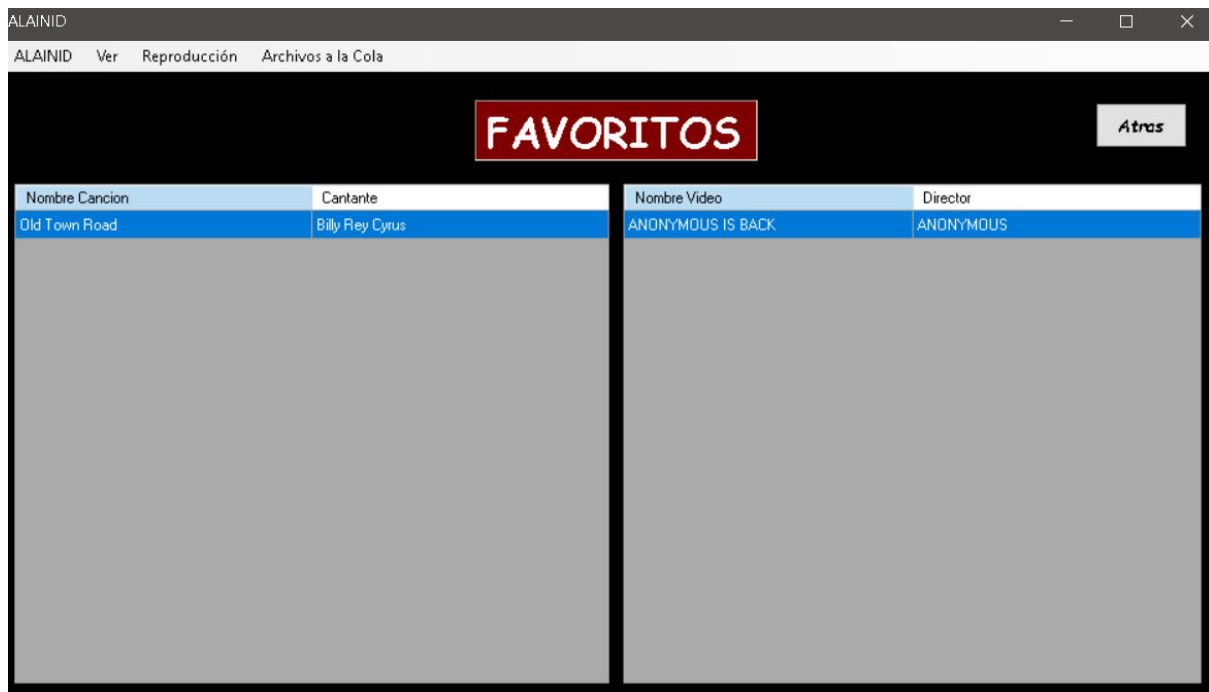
ALAINID

ALAINID Ver Reproducción Archivos a la Cola

FAVORITOS

Atras

| Nombre Cancion | Cantante |
|---|---|
| Old Town Road | Billy Rey Cyrus |

| Nombre Video | Director |
|---|---|
| ANONYMOUS IS BACK | ANONYMOUS |